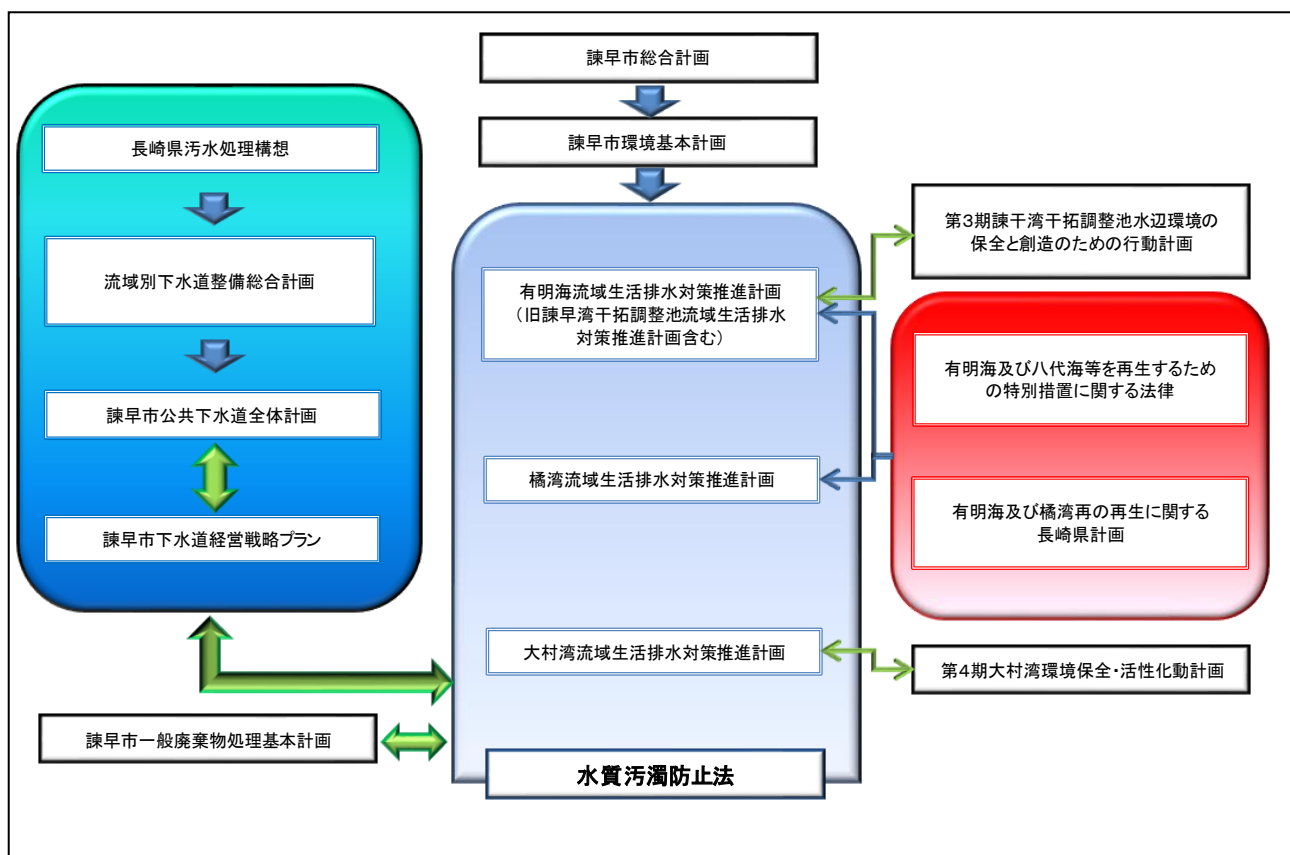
諫早市総合計画

諫早市環境基本計画

長崎県汚水処理構想

流域別下水道整備総合計画

諫早市公共下水道全体計画

諫早市下水道経営戦略プラン

第3期諫干湾干拓調整池水辺環境の保全と創造のための行動計画

有明海流域生活排水対策推進計画（旧諫早湾干拓調整池流域生活排水対策推進計画含む）

有明海及び八代海等を再生するための特別措置に関する法律

橘湾流域生活排水対策推進計画

有明海及び橘湾再の再生に関する長崎県計画

大村湾流域生活排水対策推進計画

第4期大村湾環境保全･活性化動計画

諫早市一般廃棄物処理基本計画

水質汚濁防止法